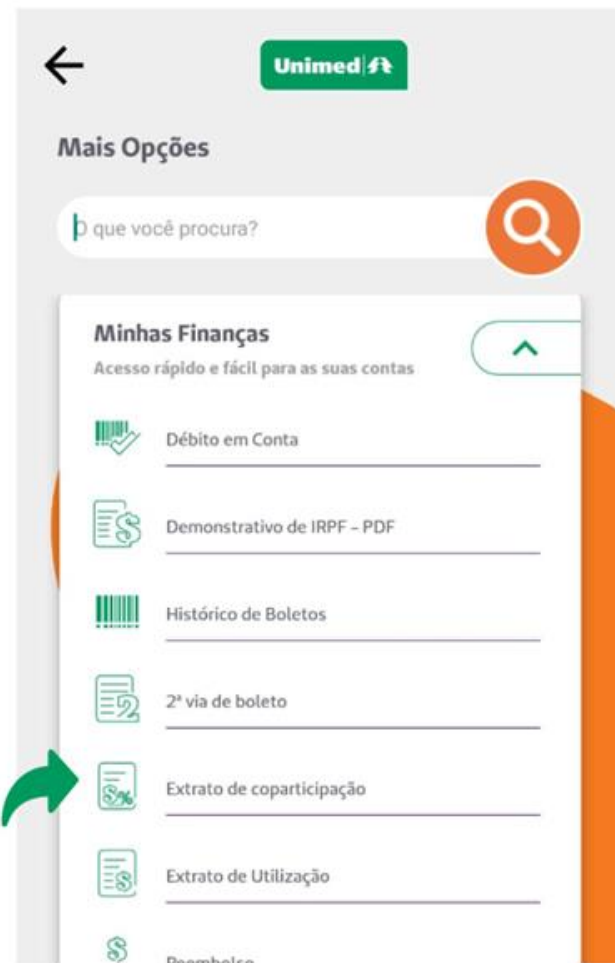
Unimed

Mais Opções

O que você procura?

Minhas Finanças

Acesso rápido e fácil para as suas contas

Débito em Conta

Demonstrativo de IRPF - PDF

Histórico de Boletos

2ª via de boleto

Extrato de coparticipação

Extrato de Utilização

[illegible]